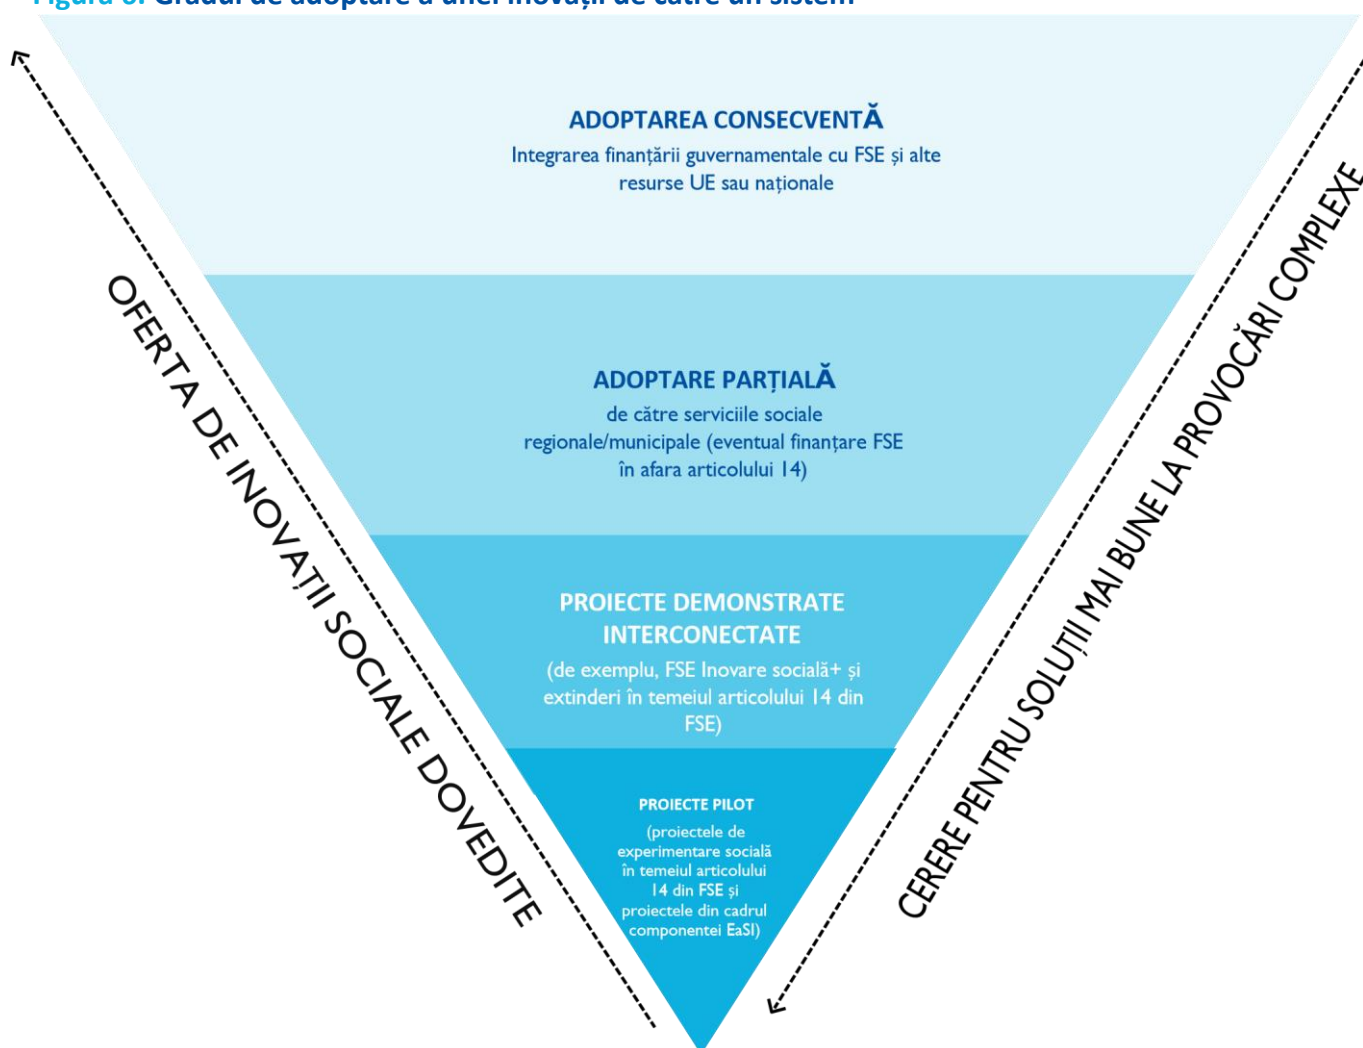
Figura 6: Gradul de adoptare a unei inovații de către un sistem

ADOPTAREA CONSECVENTĂ
Integrarea finanțării guvernamentale cu FSE și alte resurse UE sau naționale

ADOPTARE PARȚIALĂ
de către serviciile sociale regionale/municipale (eventual finanțare FSE în afara articolului 14)

PROIECTE DEMONSTRATE INTERCONECTATE
(de exemplu, FSE Inovare socială+ și extinderi în temeiul articolului 14 din FSE)

PROIECTE PILOT
(proiectele de experimentare socială în temeiul articolului 14 din FSE și proiectele din cadrul componentei EaSI)

OFERTA DE INOVAȚII SOCIALE DOVEDITE

CERERE PENTRU SOLUȚII MAI BUNE LA PROVOCĂRI COMPLEXE